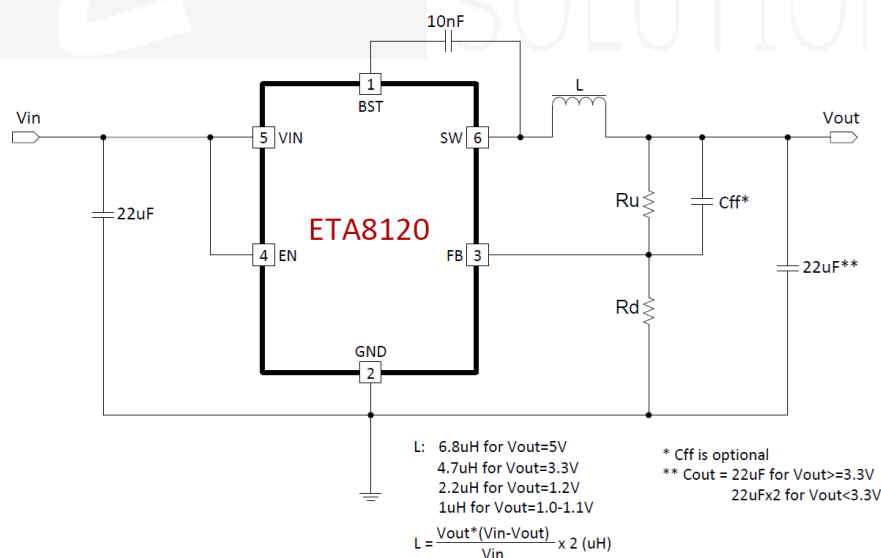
10nF

1
BST

Vin

5 VIN

SW 6

L

Vout

22uF

ETA8120

Ru

Cff*

4 EN

FB 3

22uF**

Rd

GND
2

L: 6.8uH for Vout=5V
4.7uH for Vout=3.3V
2.2uH for Vout=1.2V
1uH for Vout=1.0-1.1V

$L = \frac{Vout*(Vin-Vout)}{Vin} \times 2$ (uH)

* Cff is optional
** Cout = 22uF for Vout>=3.3V
22uFx2 for Vout<3.3V